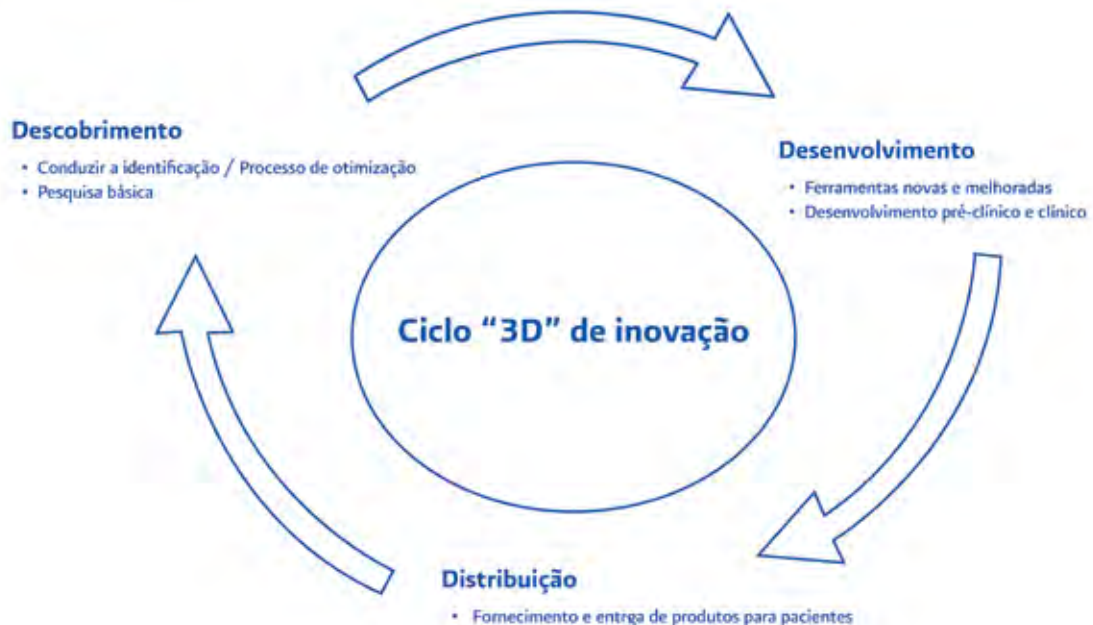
Descobrimento

- Conduzir a identificação / Processo de otimização
- Pesquisa básica

Desenvolvimento

- Ferramentas novas e melhoradas
- Desenvolvimento pré-clínico e clínico

Ciclo "3D" de inovação

Distribuição

- Fornecimento e entrga de produtos para pacientes